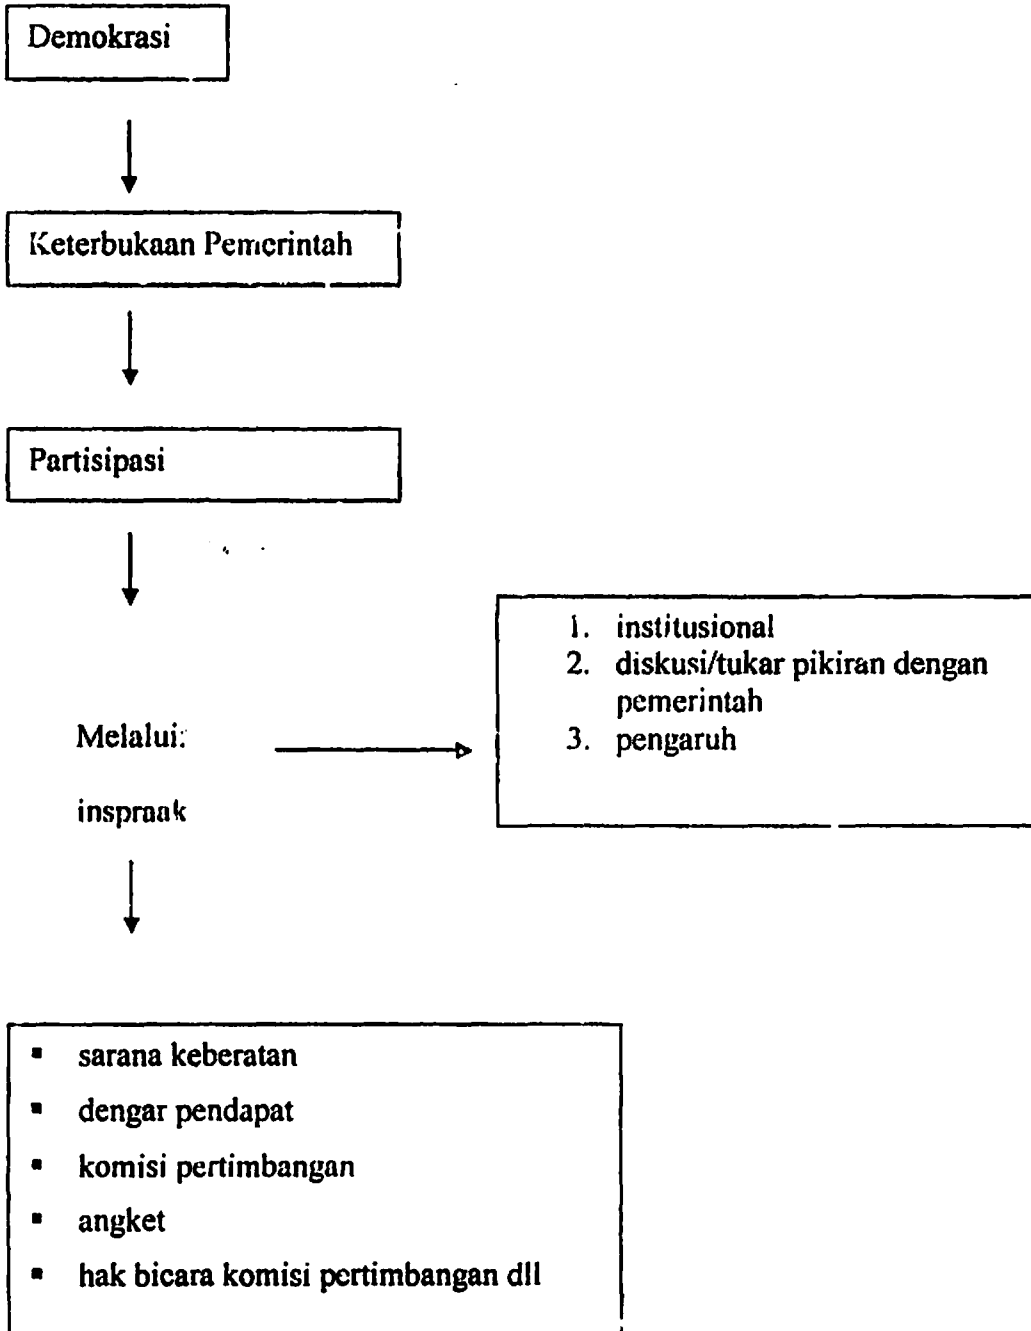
Demokrasi

Keterbukaan Pemerintah

Partisipasi

Melalui:

inspraak

1. institusional
2. diskusi/tukar pikiran dengan pemerintah
3. pengaruh

- sarana keberatan
- dengar pendapat
- komisi pertimbangan
- angket
- hak bicara komisi pertimbangan dll